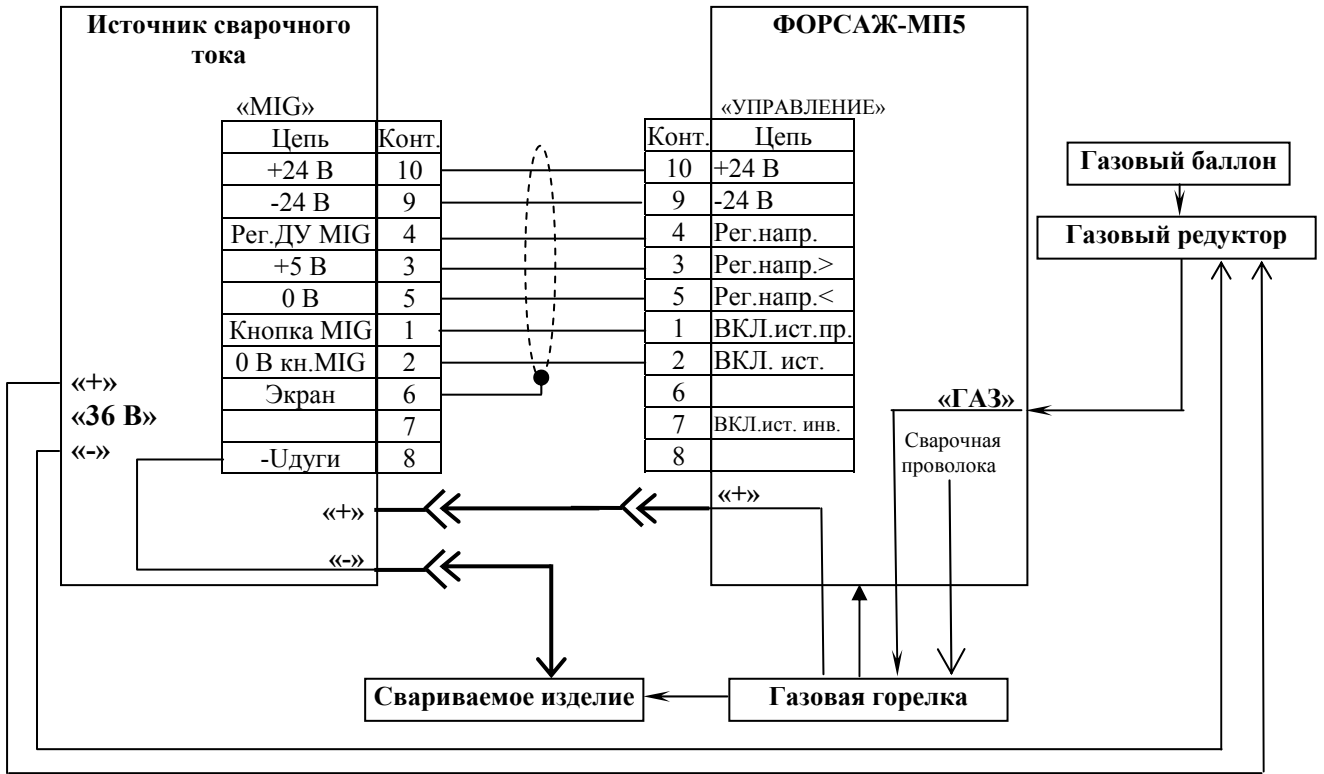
Источник сварочного тока

«MIG»

| Цепь | Конт. |
|---|---|
| +24 В | 10 |
| -24 В | 9 |
| Рег.ДУ MIG | 4 |
| +5 В | 3 |
| 0 В | 5 |
| Кнопка MIG | 1 |
| 0 В кн.MIG | 2 |
| Экран | 6 |
|  | 7 |
| -Uдуги | 8 |

«+»
«36 В»
«-»

«+»
«-»

ФОРСАЖ-МП5

«УПРАВЛЕНИЕ»

| Конт. | Цепь |
|---|---|
| 10 | +24 В |
| 9 | -24 В |
| 4 | Рег.напр. |
| 3 | Рег.напр.> |
| 5 | Рег.напр.< |
| 1 | ВКЛ.ист.пр. |
| 2 | ВКЛ. ист. |
| 6 |  |
| 7 | ВКЛ.ист. инв. |
| 8 |  |

«ГАЗ»

«+»

Газовый баллон

Газовый редуктор

Сварочная проволока

Свариваемое изделие

Газовая горелка